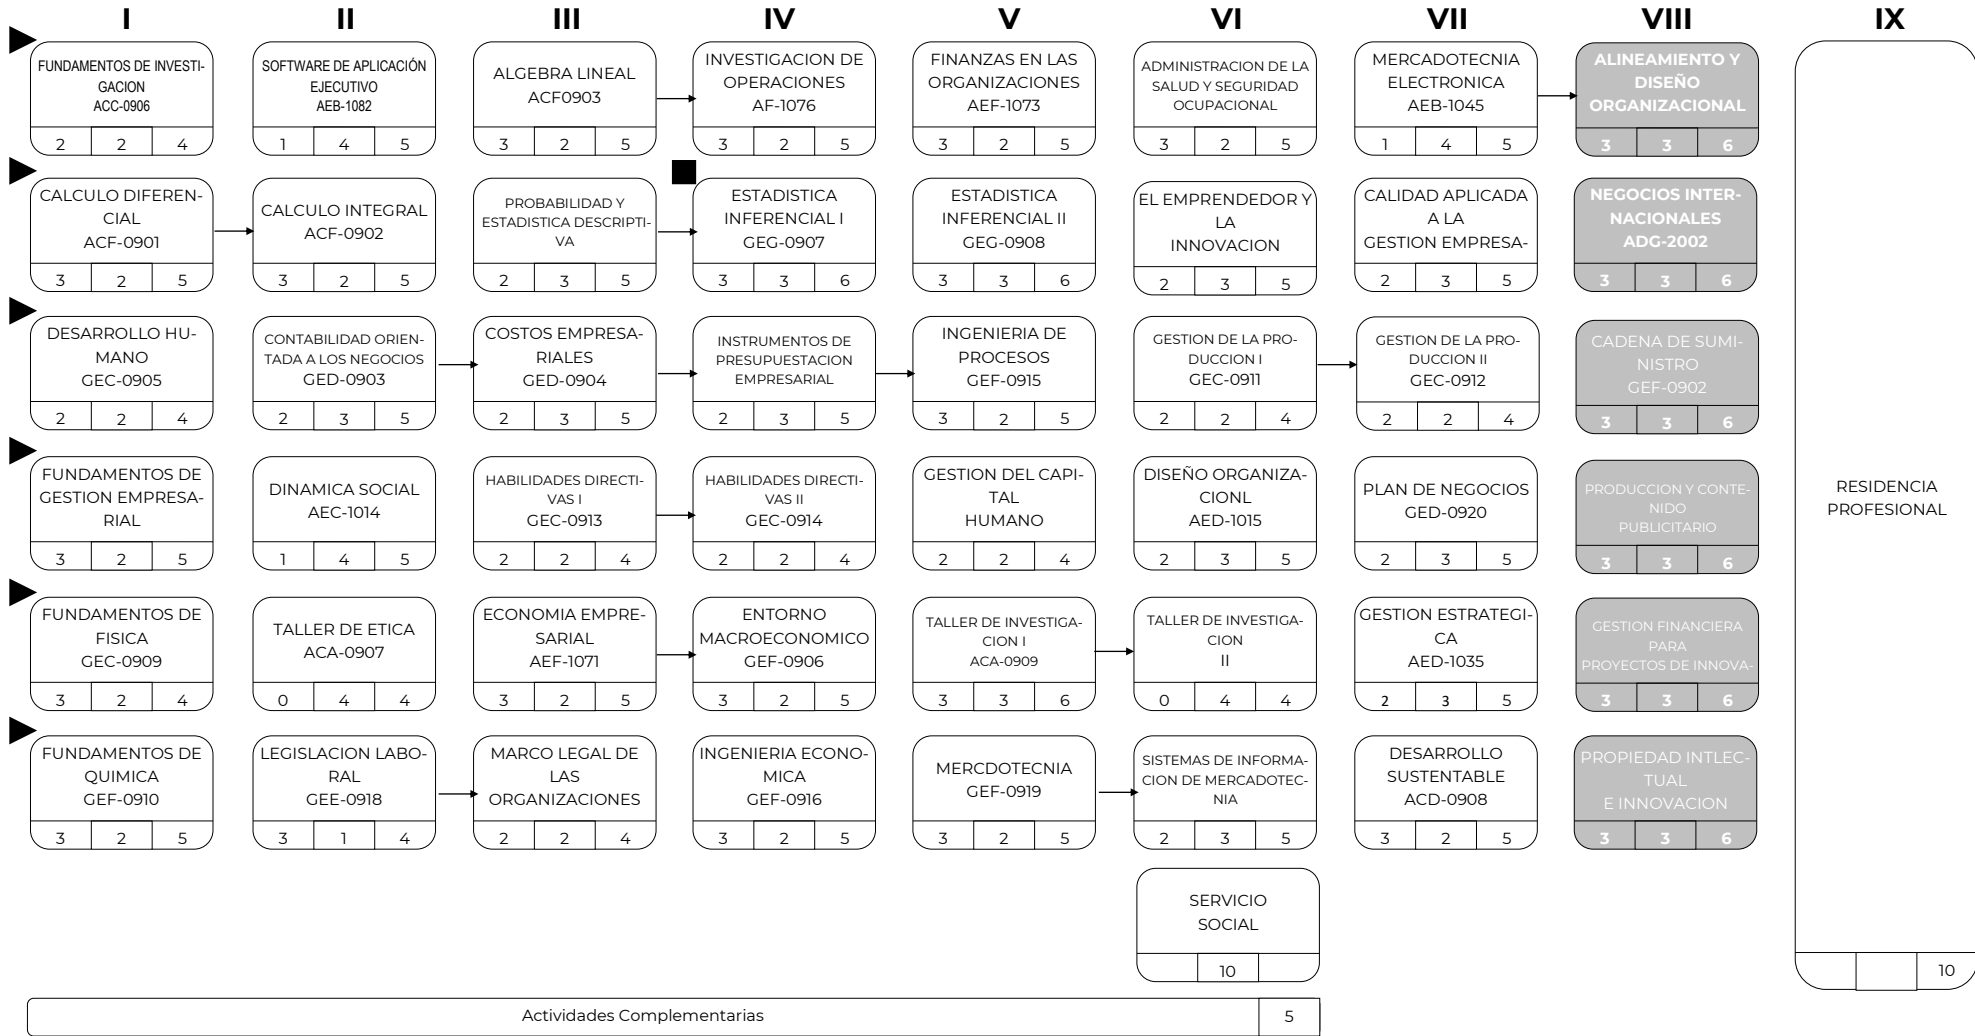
I

FUNDAMENTOS DE INVESTIGACION
ACC-0906
2 2 4

CALCULO DIFERENCIAL
ACF-0901
3 2 5

DESARROLLO HUMANO
GEC-0905
2 2 4

FUNDAMENTOS DE GESTION EMPRESARIAL
3 2 5

FUNDAMENTOS DE FISICA
GEC-0909
3 2 4

FUNDAMENTOS DE QUIMICA
GEF-0910
3 2 5

II

SOFTWARE DE APLICACIÓN EJECUTIVO
AEB-1082
1 4 5

CALCULO INTEGRAL
ACF-0902
3 2 5

CONTABILIDAD ORIENTADA A LOS NEGOCIOS
GED-0903
2 3 5

DINAMICA SOCIAL
AEC-1014
1 4 5

TALLER DE ETICA
ACA-0907
0 4 4

LEGISLACION LABORAL
GEE-0918
3 1 4

III

ALGEBRA LINEAL
ACF0903
3 2 5

PROBABILIDAD Y ESTADISTICA DESCRIPTIVA
2 3 5

COSTOS EMPRESARIALES
GED-0904
2 3 5

HABILIDADES DIRECTIVAS I
GEC-0913
2 2 4

ECONOMIA EMPRESARIAL
AEF-1071
3 2 5

MARCO LEGAL DE LAS ORGANIZACIONES
2 2 4

IV

INVESTIGACION DE OPERACIONES
AF-1076
3 2 5

ESTADISTICA INFERENCIAL I
GEG-0907
3 3 6

INSTRUMENTOS DE PRESUPUESTACION EMPRESARIAL
2 3 5

HABILIDADES DIRECTIVAS II
GEC-0914
2 2 4

ENTORNO MACROECONOMICO
GEF-0906
3 2 5

INGENIERIA ECONOMICA
GEF-0916
3 2 5

V

FINANZAS EN LAS ORGANIZACIONES
AEF-1073
3 2 5

ESTADISTICA INFERENCIAL II
GEG-0908
3 3 6

INGENIERIA DE PROCESOS
GEF-0915
3 2 5

GESTION DEL CAPITAL HUMANO
2 2 4

TALLER DE INVESTIGACION I
ACA-0909
3 3 6

MERCDOTECNIA
GEF-0919
3 2 5

VI

ADMINISTRACION DE LA SALUD Y SEGURIDAD OCUPACIONAL
3 2 5

EL EMPRENDEDOR Y LA INNOVACION
2 3 5

GESTION DE LA PRODUCCION I
GEC-0911
2 2 4

DISEÑO ORGANIZACIONL
AED-1015
2 3 5

TALLER DE INVESTIGACION II
0 4 4

SISTEMAS DE INFORMACION DE MERCADOTECNIA
2 3 5

SERVICIO SOCIAL
10

VII

MERCADOTECNIA ELECTRONICA
AEB-1045
1 4 5

CALIDAD APLICADA A LA GESTION EMPRESA-
2 3 5

GESTION DE LA PRODUCCION II
GEC-0912
2 2 4

PLAN DE NEGOCIOS
GED-0920
2 3 5

GESTION ESTRATEGICA
AED-1035
2 3 5

DESARROLLO SUSTENTABLE
ACD-0908
3 2 5

VIII

ALINEAMIENTO Y DISEÑO ORGANIZACIONAL
3 3 6

NEGOCIOS INTERNACIONALES
ADG-2002
3 3 6

CADENA DE SUMINISTRO
GEF-0902
3 3 6

PRODUCCION Y CONTENIDO PUBLICITARIO
3 3 6

GESTION FINANCIERA PARA PROYECTOS DE INNOVA-
3 3 6

PROPIEDAD INTLECTUAL E INNOVACION
3 3 6

IX

RESIDENCIA PROFESIONAL
10

Actividades Complementarias 5